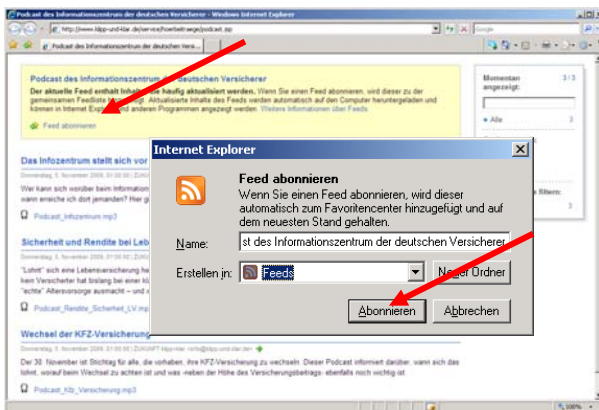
Podcast des Informationszentrum der deutschen Versicherer - Windows Internet Explorer

http://www.klipp-und-klar.de/service/hoerbeitraege/podcast.asp

Google

Podcast des Informationszentrum der deutschen Versi...

Podcast des Informationszentrum der deutschen Versicherer

Der aktuelle Feed enthält Inhalte, die häufig aktualisiert werden. Wenn Sie einen Feed abonnieren, wird dieser zu der gemeinsamen Feedliste hinzugefügt. Aktualisierte Inhalte des Feeds werden automatisch auf den Computer heruntergeladen und können in Internet Explorer und anderen Programmen angezeigt werden. Weitere Informationen über Feeds

Feed abonnieren

Momentan angezeigt:

3 / 3

Alle

3

Das Infozentrum stellt sich vor

Donnerstag, 3. November 2009, 01:00:00 | ZUKUNFT

Wer kann sich vorüber beim Information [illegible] wann erreiche ich dort jemanden? Hier gi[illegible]

Podcast_Infozentrum.mp3

Sicherheit und Rendite bei Leb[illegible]

Donnerstag, 3. November 2009, 01:00:00 | ZUKUNFT

"Lohnt" sich eine Lebensversicherung he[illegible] kein Versicherter hat bislang bei einer Le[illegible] "echte" Altersvorsorge ausmacht – und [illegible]

Podcast_Rendite_Sicherheit_LV.mp3

Wechsel der KFZ-Versicherung

Donnerstag, 3. November 2009, 01:00:00 | ZUKUNFT klipp+klar <info@klipp-und-klar.de>

Der 30. November ist Stichtag für alle, die vorhaben, ihre KFZ-Versicherung zu wechseln. Dieser Podcast informiert darüber, wann sich das lohnt, worauf beim Wechsel zu achten ist und was -neben der Höhe des Versicherungsbeitrags- ebenfalls noch wichtig ist.

Podcast_Kfz_Versicherung.mp3

Internet Explorer

Feed abonnieren

Wenn Sie einen Feed abonnieren, wird dieser automatisch zum Favoritencenter hinzugefügt und auf dem neuesten Stand gehalten.

Name: st des Informationszentrum der deutschen Versicherer

Erstellen in: Feeds

Neuer Ordner

Abonnieren

Abbrechen

100%